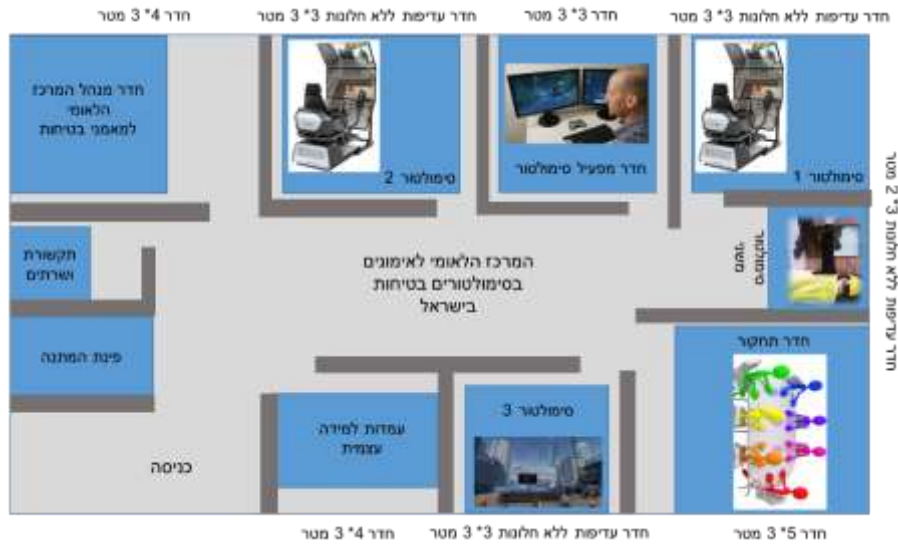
חדר 4* 3 מטר
חדר עדיפות ללא חלונות 3* 3 מטר
חדר 3* 3 מטר
חדר עדיפות ללא חלונות 3* 3 מטר

חדר מנהל המרכז הלאומי למאמן בטיחות

סימולטור 2

חדר מפעיל סימולטור

סימולטור 1

חדר עדיפות ללא חלונות 3* 2 מטר

תקשורת ושרתים

המרכז הלאומי לאימונים בסימולטורים בטיחות בישראל

פינת המתנה

חדר תחקור

סימולטור 3

עמדות למידה עצמית

כניסה

חדר 4* 3 מטר
חדר עדיפות ללא חלונות 3* 3 מטר
חדר 5* 3 מטר